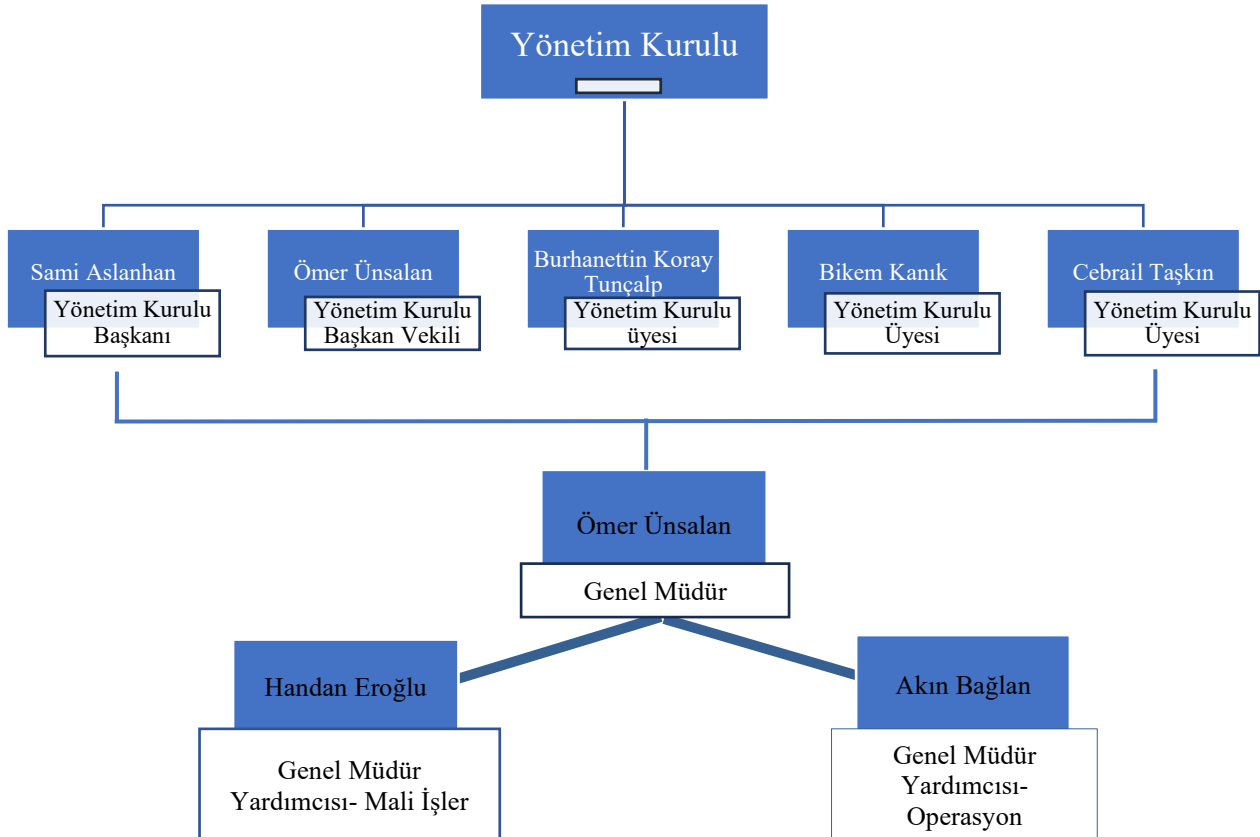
Yönetim Kurulu

Sami Aslanhan
Yönetim Kurulu Başkanı

Ömer Ünsalan
Yönetim Kurulu Başkan Vekili

Burhanettin Koray Tunçalp
Yönetim Kurulu üyesi

Bikem Kanık
Yönetim Kurulu Üyesi

Cebrail Taşkın
Yönetim Kurulu Üyesi

Ömer Ünsalan
Genel Müdür

Handan Eroğlu
Genel Müdür Yardımcısı- Mali İşler

Akın Bağlan
Genel Müdür Yardımcısı- Operasyon